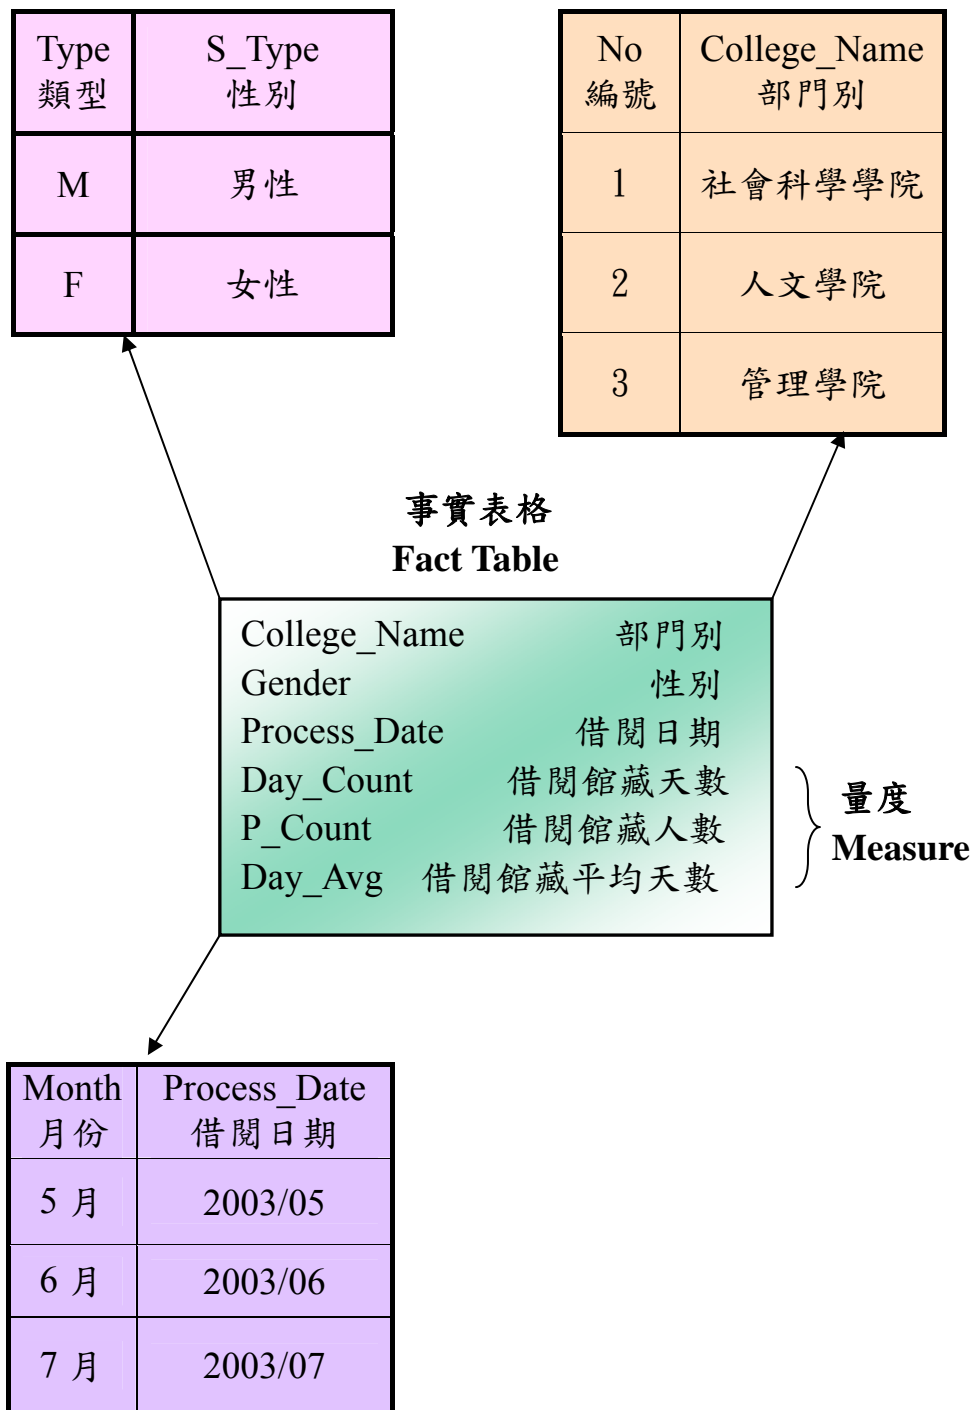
| Type 類型 | S_Type 性別 |
|---|---|
| M | 男性 |
| F | 女性 |

| No 編號 | College_Name 部門別 |
|---|---|
| 1 | 社會科學學院 |
| 2 | 人文學院 |
| 3 | 管理學院 |

事實表格
Fact Table

College_Name 部門別
Gender 性別
Process_Date 借閱日期
Day_Count 借閱館藏天數
P_Count 借閱館藏人數
Day_Avg 借閱館藏平均天數

量度
Measure

| Month 月份 | Process_Date 借閱日期 |
|---|---|
| 5 月 | 2003/05 |
| 6 月 | 2003/06 |
| 7 月 | 2003/07 |